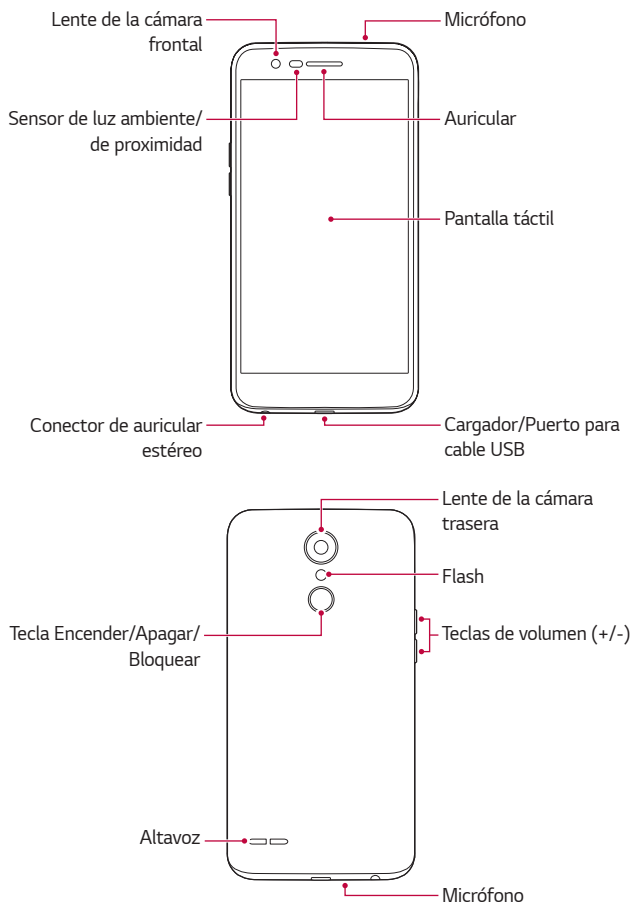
Lente de la cámara frontal
Micrófono
Sensor de luz ambiente/ de proximidad
Auricular
Pantalla táctil
Conector de auricular estéreo
Cargador/Puerto para cable USB

Lente de la cámara trasera
Flash
Tecla Encender/Apagar/ Bloquear
Teclas de volumen (+/-)
Altavoz
Micrófono